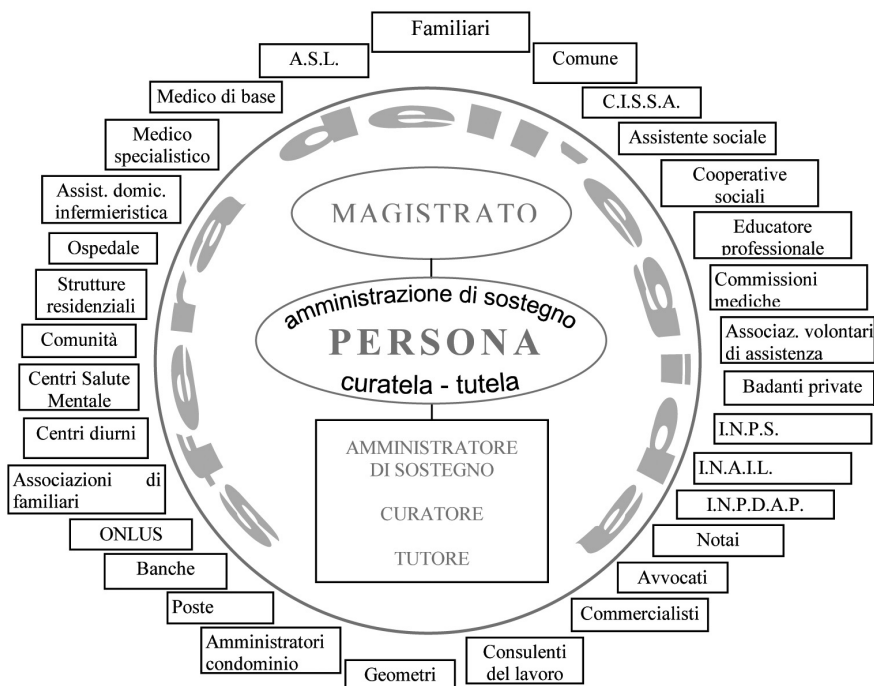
Familiari

A.S.L.

Comune

Medico di base

C.I.S.S.A.

Medico specialistico

Assistente sociale

Assist. domic. infermieristica

Cooperative sociali

Ospedale

Educatore professionale

Strutture residenziali

Commissioni mediche

Comunità

Associaz. volontari di assistenza

Centri Salute Mentale

Badanti private

Centri diurni

I.N.P.S.

Associazioni di familiari

I.N.A.I.L.

I.N.P.D.A.P.

ONLUS

Notai

Banche

Avvocati

Poste

Commercialisti

Amministratori condominio

Consulenti del lavoro

Geometri

sfera dell'agire

MAGISTRATO

amministrazione di sostegno

PERSONA

curatela - tutela

AMMINISTRATORE DI SOSTEGNO

CURATORE

TUTORE